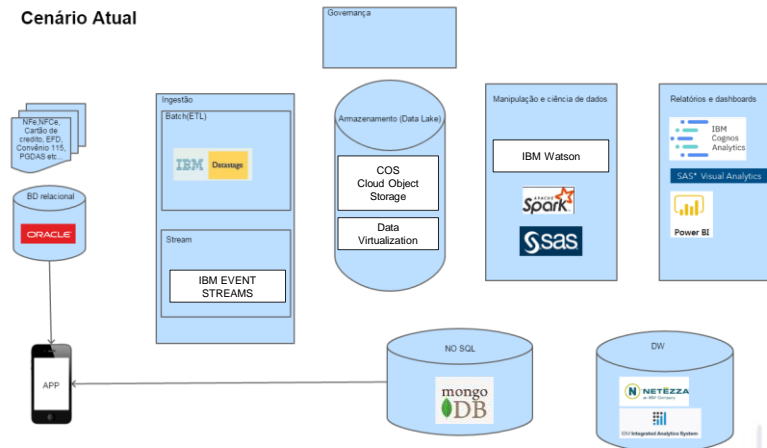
Cenário Atual

Governança

NFe,NFCe, Cartão de credito, EFD, Convênio 115, PGDAS etc...

BD relacional

ORACLE

APP

Ingestão

Batch(ETL)

IBM Datastage

Stream

IBM EVENT STREAMS

Armazenamento (Data Lake)

COS Cloud Object Storage

Data Virtualization

Manipulação e ciência de dados

IBM Watson

APACHE Spark

sas

Relatórios e dashboards

IBM Cognos Analytics

SAS® Visual Analytics

Power BI

NO SQL

mongo DB

DW

NETEZZA an IBM Company

IBM Integrated Analytics System